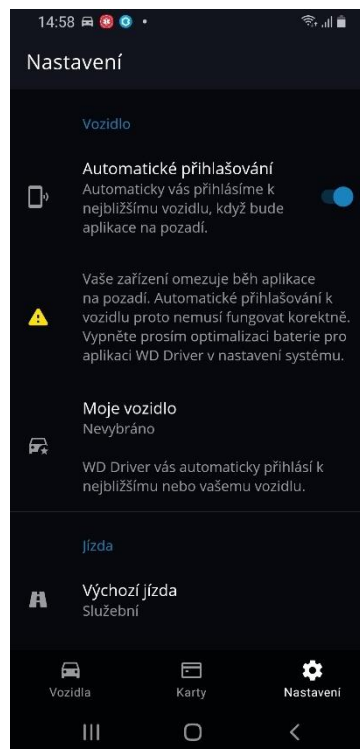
14:58

Nastavení

Vozidlo

Automatické přihlašování
Automaticky vás přihlásíme k nejbližšímu vozidlu, když bude aplikace na pozadí.

Vaše zařízení omezuje běh aplikace na pozadí. Automatické přihlašování k vozidlu proto nemusí fungovat korektně. Vypněte prosím optimalizaci baterie pro aplikaci WD Driver v nastavení systému.

Moje vozidlo
Nevybráno

WD Driver vás automaticky přihlásí k nejbližšímu nebo vašemu vozidlu.

Jízda

Výchozí jízda
Služební

Vozidla
Karty
Nastavení